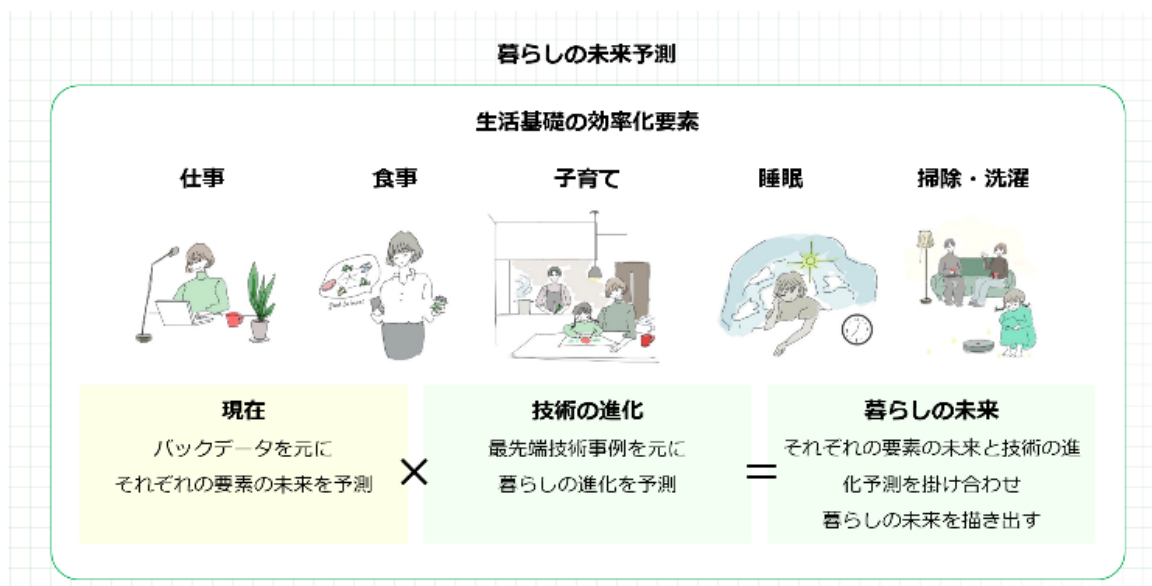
暮らしの未来予測

生活基礎の効率化要素

仕事　食事　子育て　睡眠　掃除・洗濯

現在
バックデータを元に
それぞれの要素の未来を予測

×

技術の進化
最先端技術事例を元に
暮らしの進化を予測

=

暮らしの未来
それぞれの要素の未来と技術の進化予測を掛け合わせ
暮らしの未来を描き出す